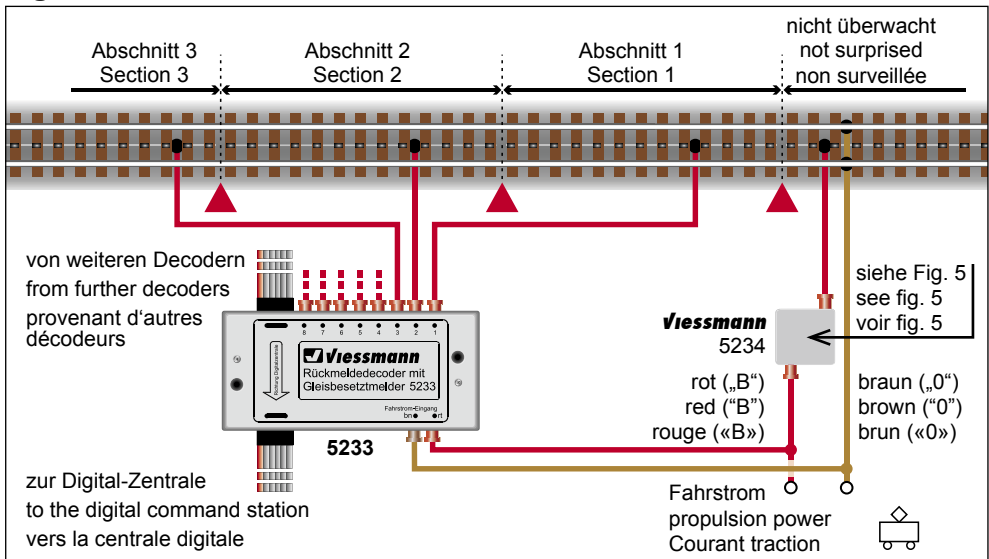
Abschnitt 3
Section 3

Abschnitt 2
Section 2

Abschnitt 1
Section 1

nicht überwacht
not surprised
non surveillée

von weiteren Decodern
from further decoders
provenant d'autres décodeurs

8 7 6 5 4 3 2 1

Richtung Digitalzentrale

Viessmann
Rückmeldedecoder mit Gleisbesetztmelder 5233

Fahrstrom-Eingang
bn rt

5233

Viessmann
5234

siehe Fig. 5
see fig. 5
voir fig. 5

rot („B")
red ("B")
rouge («B»)

braun („0")
brown ("0")
brun («0»)

zur Digital-Zentrale
to the digital command station
vers la centrale digitale

Fahrstrom
propulsion power
Courant traction